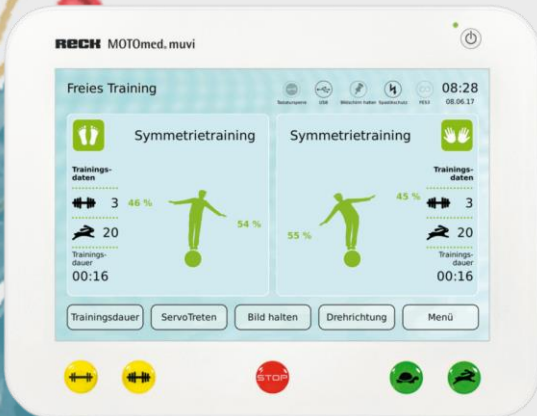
RECK MOTOmed. muvi

Freies Training

Tastatursperre USB Bildschirm halten Spastikschutz FES 08:28 08.06.17

Symmetrietraining

Trainingsdaten

3

20

46 %

54 %

Trainingsdauer

00:16

Symmetrietraining

Trainingsdaten

45 %

55 %

3

20

Trainingsdauer

00:16

Trainingsdauer

ServoTreten

Bild halten

Drehrichtung

Menü

STOP